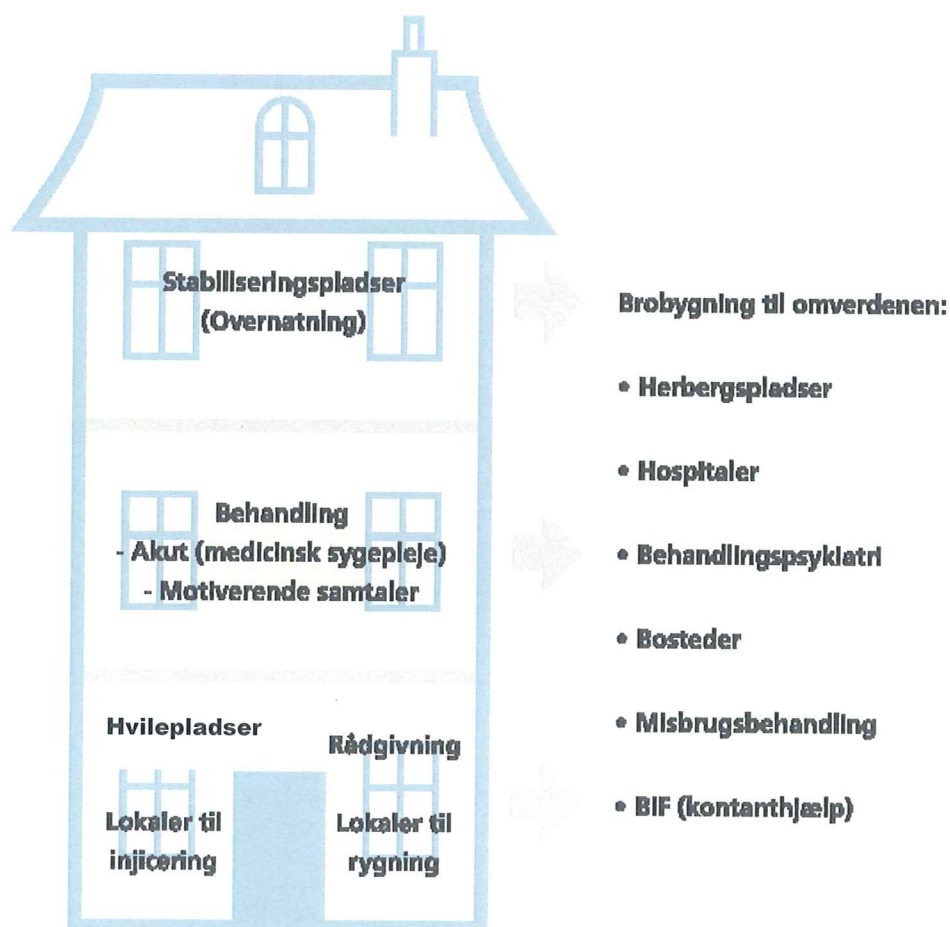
Stabiliseringspladser
(Overnatning)

Behandling
- Akut (medicinsk sygepleje)
- Motiverende samtaler

Hvilepladser

Rådgivning

Lokaler til injicering

Lokaler til rygning

Brobygning til omverdenen:

• Herbergspladser

• Hospitaler

• Behandlingspsykiatri

• Bosteder

• Misbrugsbehandling

• BIF (kontanthjælp)